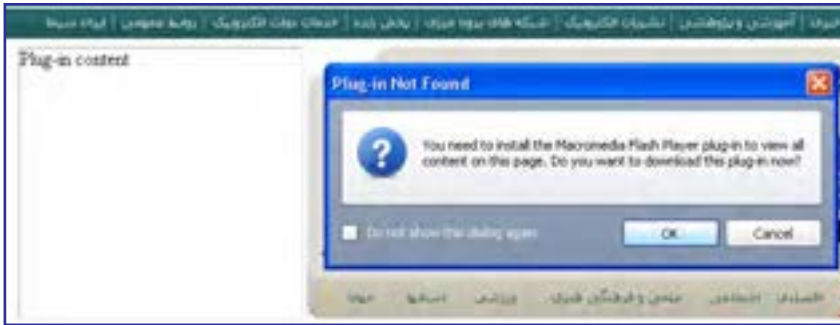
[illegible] | آموزش و پژوهش | نشریات الکترونیک | شبکه های نیرو مرزی | پخش زنده | خدمات دولت الکترونیک | روابط عمومی | ایران سبز

Plug-in content

Plug-in Not Found

You need to install the Macromedia Flash Player plug-in to view all content on this page. Do you want to download this plug-in now?

Do not show this dialog again

OK

Cancel

اقتصادی اجتماعی علمی و فرهنگی هنری ورزشی استانها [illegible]